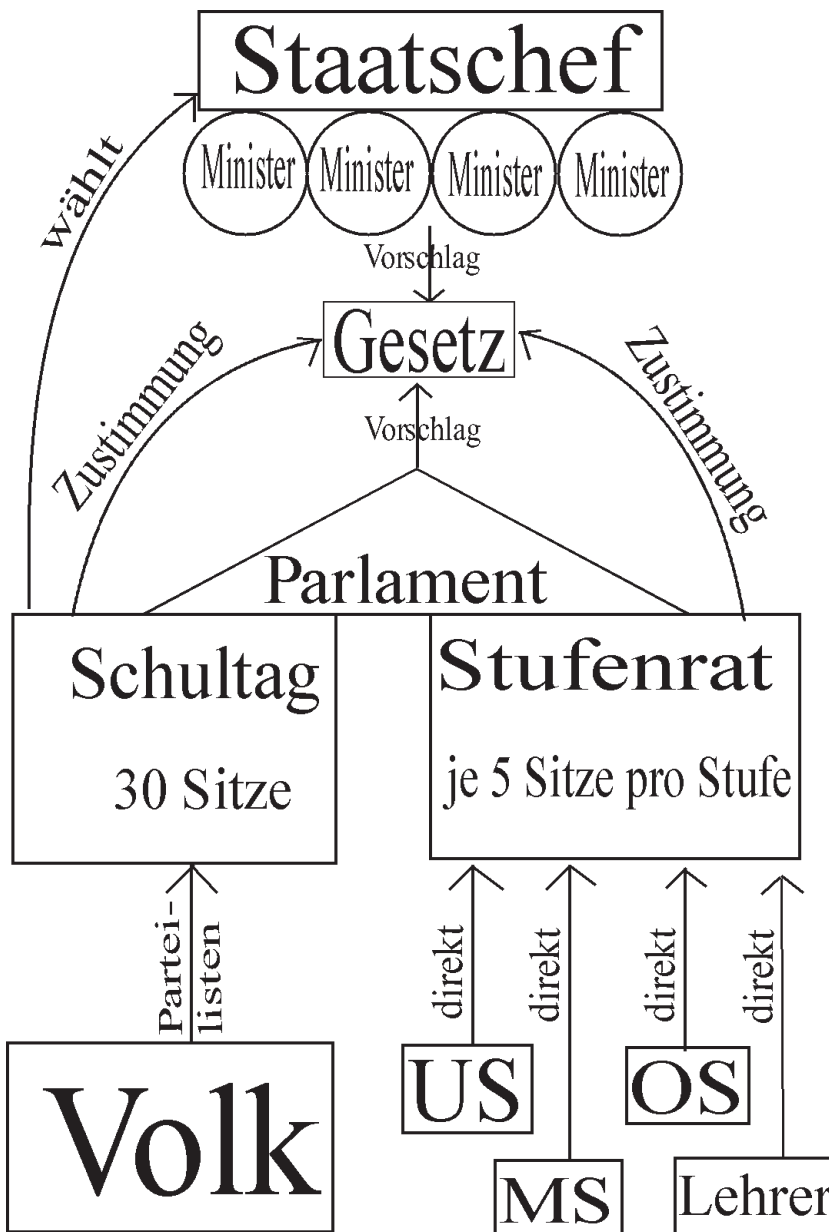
Staatschef

Minister Minister Minister Minister

wählt

Vorschlag

Gesetz

Zustimmung

Zustimmung

Vorschlag

Parlament

Schultag

30 Sitze

Stufenrat

je 5 Sitze pro Stufe

Parteilisten

direkt

direkt

direkt

direkt

Volk

US

OS

MS

Lehrer